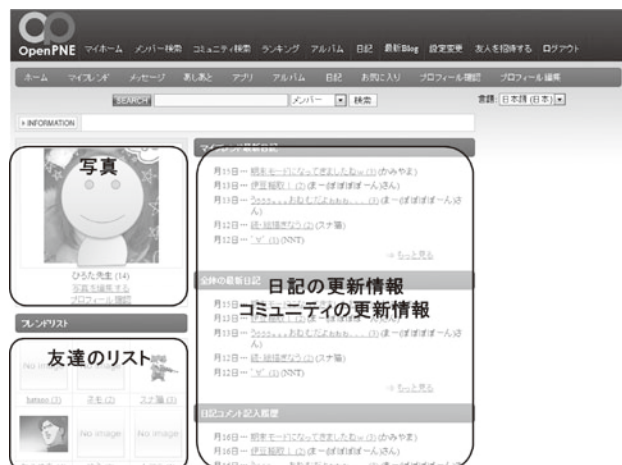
OpenPNE マイホーム メンバー検索 コミュニティ検索 ランキング アルバム 日記 最新Blog 設定変更 友人を招待する ログアウト

ホーム マイフレンド メッセージ あしあと アプリ アルバム 日記 お気に入り プロフィール確認 プロフィール編集

SEARCH メンバー 検索 言語 日本語 (日本)

INFORMATION

写真

ひろた先生 (14)
写真を編集する
プロフィール確認

フレンドリスト

友達のリスト

No image No image
hataso (3) 不毛 (2) スナ猫 (3)
No image No image

マイフレンド最新日記

月13日… 肌モードになってきましたねぇ (1) (かみやま)
月13日… 伊豆観取！ (2) (ま～ぽぽぽぽーんさん)
月13日… うぅぅぅ…おむむだよぉぉぉ… (1) (ま～ぽぽぽぽーんさん)
月12日… 続・組織きなう (2) (スナ猫)
月12日… 「ギ」 (1) (NNT)
もっと見る

日記の更新情報
コミュニティの更新情報

全体の最新日記

月13日…
月13日…
月13日… うぅぅぅ…おむむだよぉぉぉ… (1) (ま～ぽぽぽぽーんさん)
月12日… 続・組織きなう (2) (スナ猫)
月12日… 「ギ」 (1) (NNT)
もっと見る

日記コメント記入履歴

月16日… 肌モードになってきましたねぇ (1) (かみやま)
月16日… 伊豆観取！ (2) (ま～ぽぽぽぽーんさん)
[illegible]